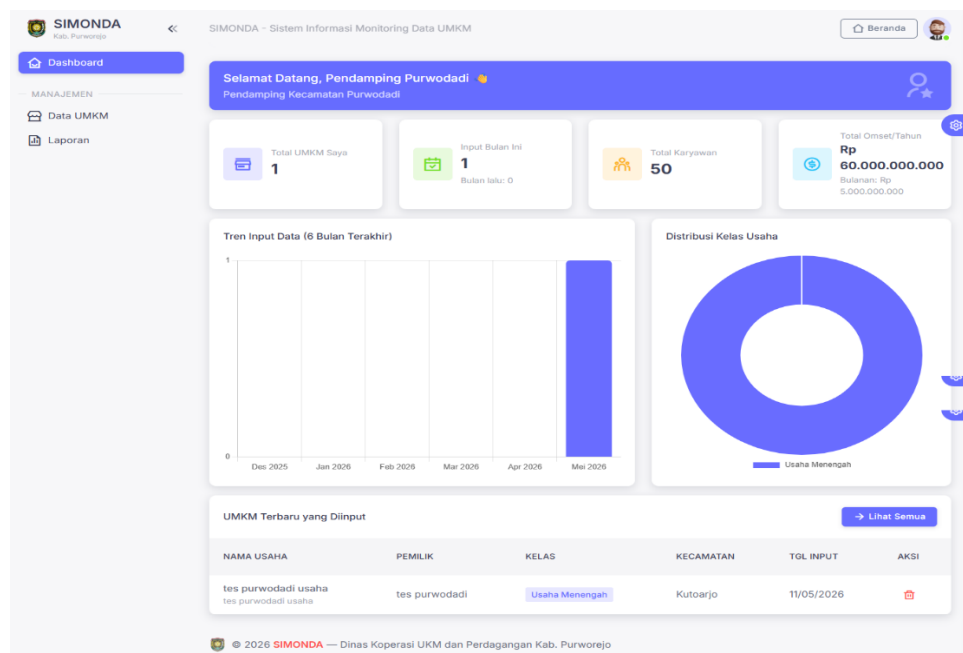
SIMONDA
Kab. Purworejo

Dashboard

MANAJEMEN

Data UMKM

Laporan

SIMONDA - Sistem Informasi Monitoring Data UMKM

Beranda

Selamat Datang, Pendamping Purwodadi 👋
Pendamping Kecamatan Purwodadi

Total UMKM Saya
1

Input Bulan Ini
1
Bulan lalu: 0

Total Karyawan
50

Total Omset/Tahun
Rp 60.000.000.000
Bulanan: Rp 5.000.000.000

Tren Input Data (6 Bulan Terakhir)

1
0
Des 2025
Jan 2026
Feb 2026
Mar 2026
Apr 2026
Mei 2026

Distribusi Kelas Usaha

Usaha Menengah

UMKM Terbaru yang Diinput

→ Lihat Semua

| NAMA USAHA | PEMILIK | KELAS | KECAMATAN | TGL INPUT | AKSI |
|---|---|---|---|---|---|
| tes purwodadi usaha<br>tes purwodadi usaha | tes purwodadi | Usaha Menengah | Kutoarjo | 11/05/2026 | |

© 2026 SIMONDA — Dinas Koperasi UKM dan Perdagangan Kab. Purworejo